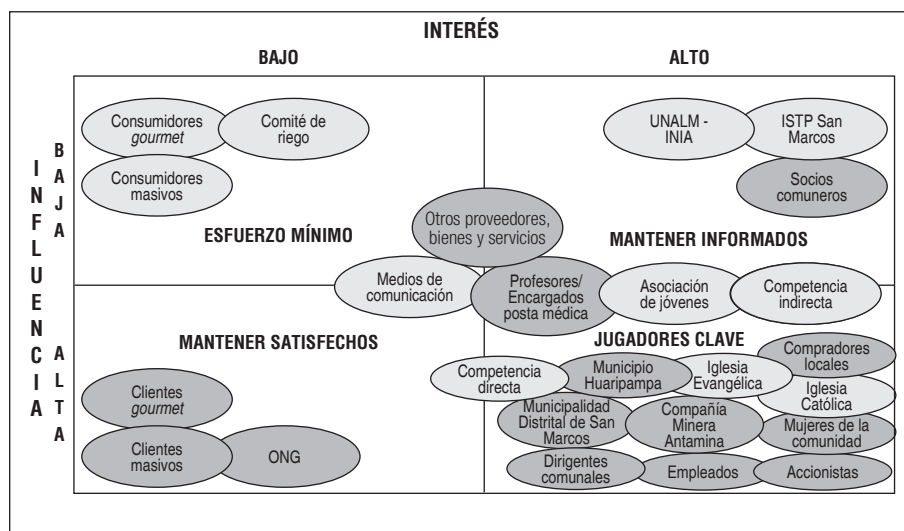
INTERÉS

BAJO

ALTO

INFLUENCIA

BAJA

ALTA

Consumidores *gourmet*

Comité de riego

Consumidores masivos

UNALM - INIA

ISTP San Marcos

Socios comuneros

Otros proveedores, bienes y servicios

ESFUERZO MÍNIMO

MANTENER INFORMADOS

Medios de comunicación

Profesores/ Encargados posta médica

Asociación de jóvenes

Competencia indirecta

MANTENER SATISFECHOS

JUGADORES CLAVE

Competencia directa

Municipio Huaripampa

Iglesia Evangélica

Compradores locales

Iglesia Católica

Clientes *gourmet*

Municipalidad Distrital de San Marcos

Compañía Minera Antamina

Mujeres de la comunidad

Clientes masivos

ONG

Dirigentes comunales

Empleados

Accionistas